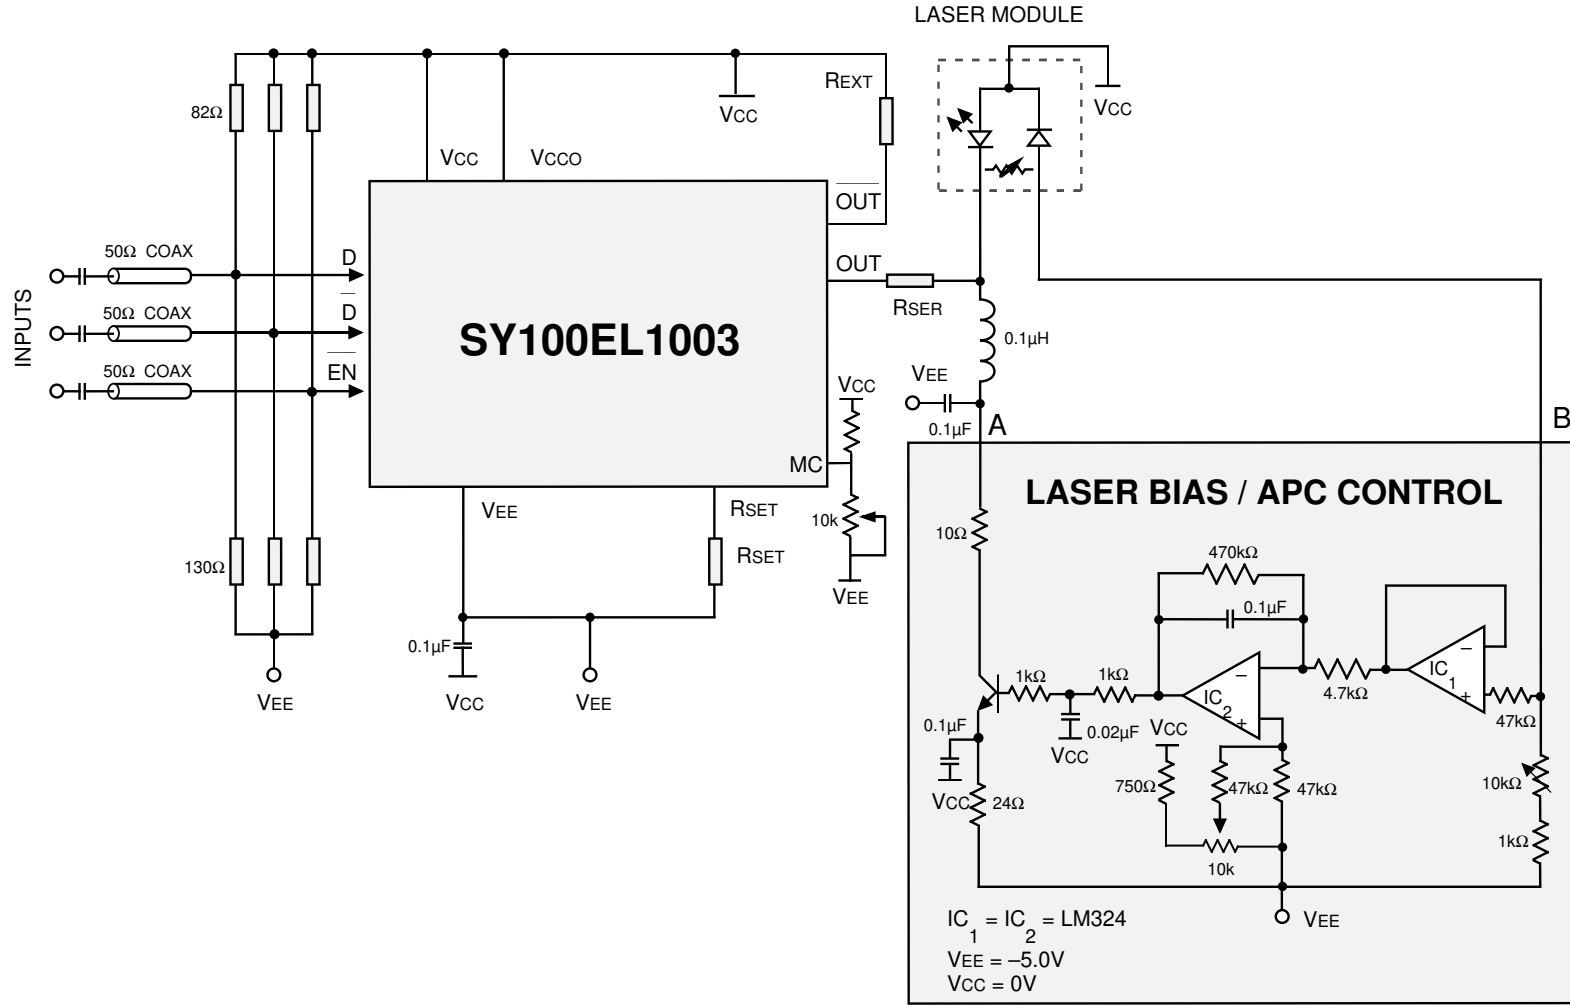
LASER MODULE

VCC

REXT

VCC

VCC VCCO

82Ω

$\overline{OUT}$

OUT

INPUTS

50Ω COAX D

50Ω COAX $\overline{D}$

50Ω COAX $\overline{EN}$

SY100EL1003

RSER

0.1μH

VEE

0.1μF A

B

VCC

MC

10k

VEE

VEE

RSET

RSET

130Ω

0.1μF

VEE VCC VEE

LASER BIAS / APC CONTROL

10Ω

470kΩ

0.1μF

1kΩ 1kΩ

$IC_2$

4.7kΩ

$IC_1$

47kΩ

0.1μF

VCC 0.02μF

VCC

750Ω 47kΩ 47kΩ

10kΩ

VCC 24Ω

1kΩ

10k

VEE

$IC_1 = IC_2 = LM324$
VEE = –5.0V
VCC = 0V